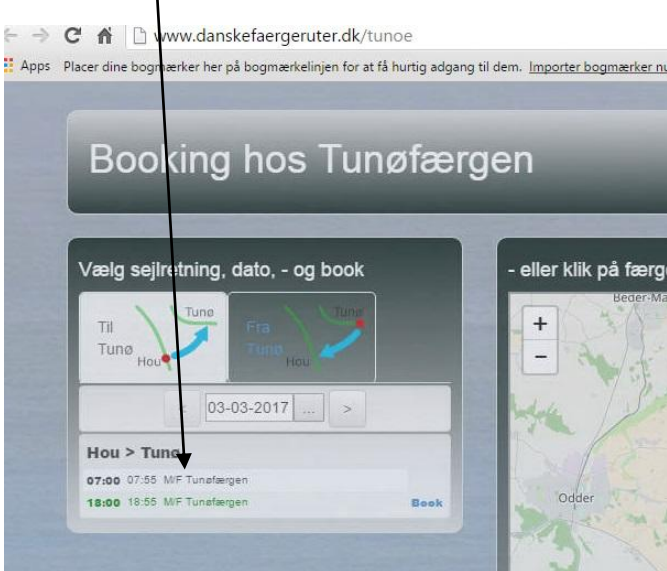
www.danskefaergeruter.dk/tunoe

Apps Placer dine bogmærker her på bogmærkelinjen for at få hurtig adgang til dem. Importer bogmærker nu

Booking hos Tunøfærgen

Vælg sejlretning, dato, - og book

Til Tunø
Tunø
Hou

Fra Tunø
Tunø
Hou

< 03-03-2017 ... >

Hou > Tunø

07:00 07:55 M/F Tunøfærgen
18:00 18:55 M/F Tunøfærgen Book

- eller klik på færg

Beder-Ma
+
−
Odder